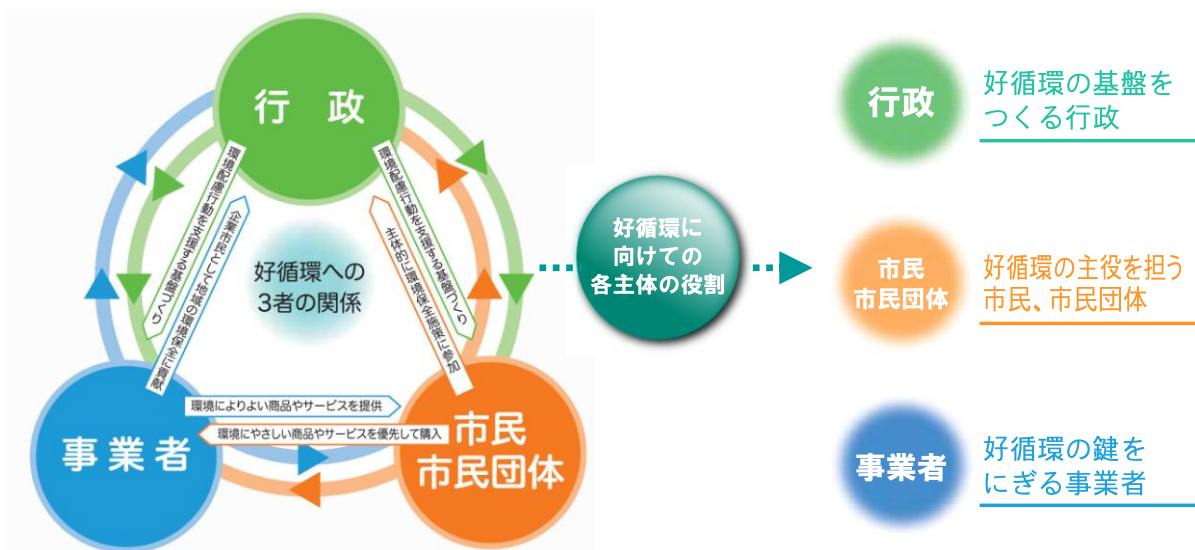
行　政

環境配慮行動を支援する基盤づくり

企業市民として地域の環境保全に貢献

環境配慮行動を支援する基盤づくり

主体的に環境保全活動に参加

好循環への
3者の関係

環境によりよい商品やサービスを提供

環境にやさしい商品やサービスを優先して購入

事業者

市民
市民団体

好循環に
向けての
各主体の役割

行政

好循環の基盤を
つくる行政

市民
市民団体

好循環の主役を担う
市民、市民団体

事業者

好循環の鍵を
にぎる事業者